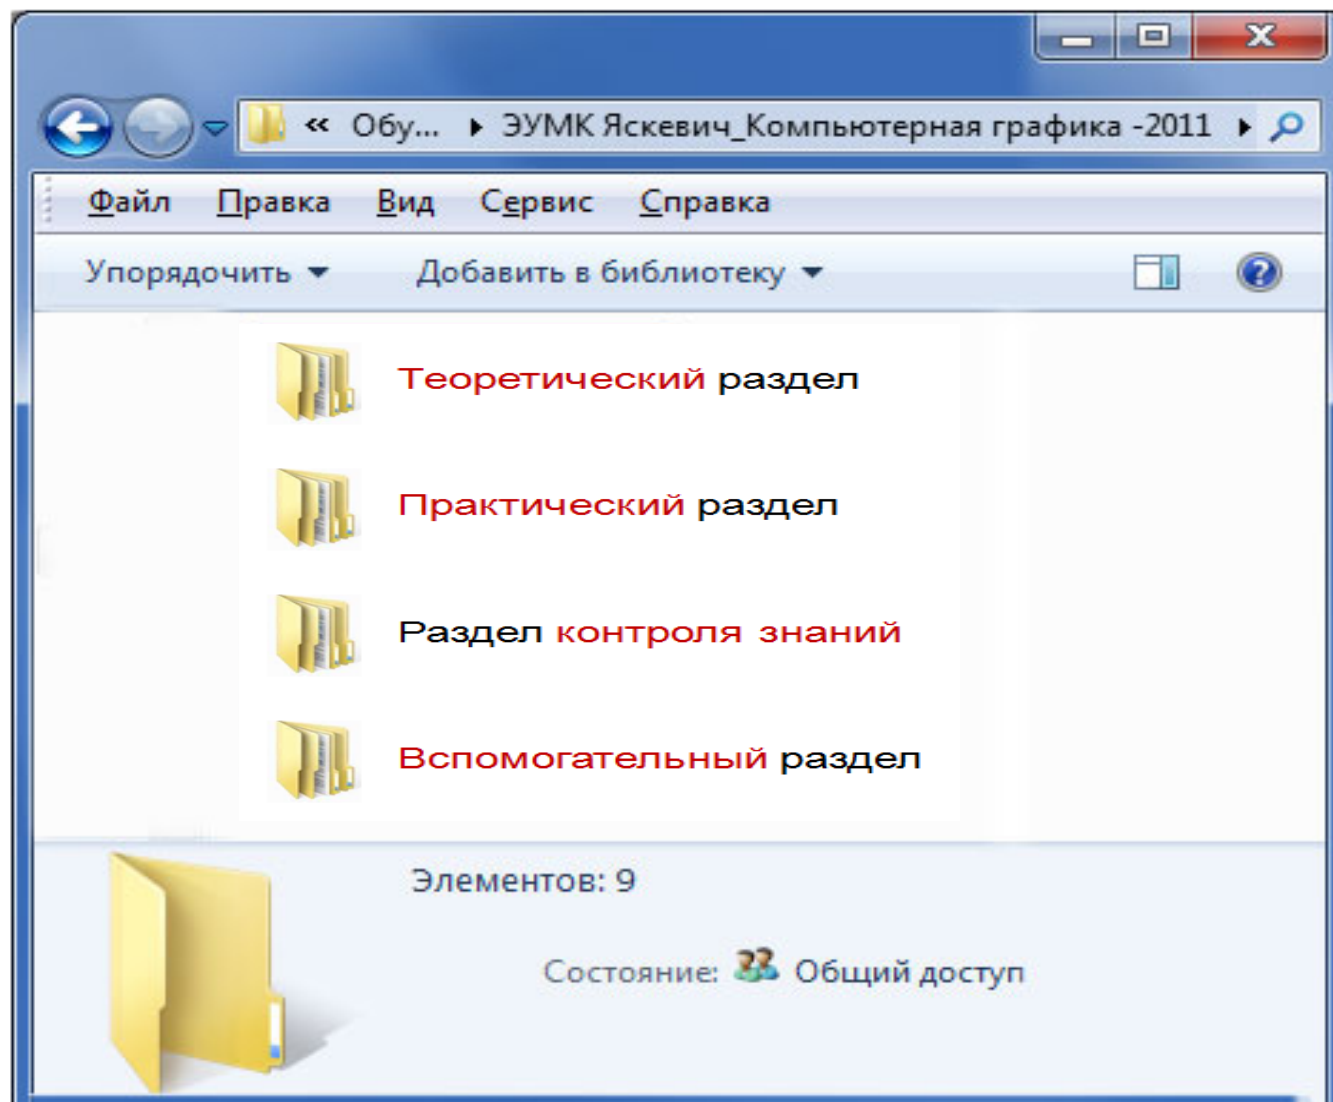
« Обу... ▸ ЭУМК Яскевич_Компьютерная графика -2011 ▸

Файл Правка Вид Сервис Справка

Упорядочить ▾ Добавить в библиотеку ▾

Теоретический раздел

Практический раздел

Раздел контроля знаний

Вспомогательный раздел

Элементов: 9

Состояние: Общий доступ